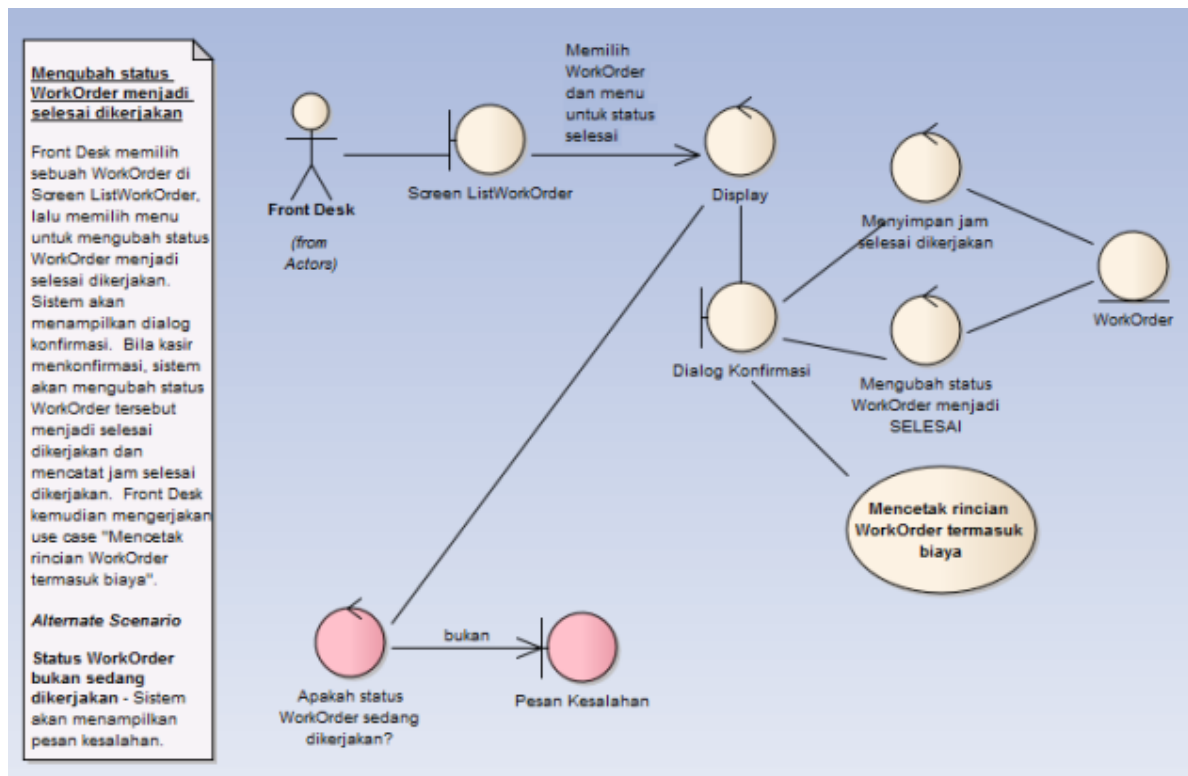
Mengubah status WorkOrder menjadi selesai dikerjakan

Front Desk memilih sebuah WorkOrder di Screen ListWorkOrder, lalu memilih menu untuk mengubah status WorkOrder menjadi selesai dikerjakan. Sistem akan menampilkan dialog konfirmasi. Bila kasir menkonfirmasi, sistem akan mengubah status WorkOrder tersebut menjadi selesai dikerjakan dan mencatat jam selesai dikerjakan. Front Desk kemudian mengerjakan use case "Mencetak rincian WorkOrder termasuk biaya".

Alternate Scenario

Status WorkOrder bukan sedang dikerjakan - Sistem akan menampilkan pesan kesalahan.

Front Desk
(from Actors)

Screen ListWorkOrder

Memilih WorkOrder dan menu untuk status selesai

Display

Menyimpan jam selesai dikerjakan

WorkOrder

Dialog Konfirmasi

Mengubah status WorkOrder menjadi SELESAI

Mencetak rincian WorkOrder termasuk biaya

bukan

Apakah status WorkOrder sedang dikerjakan?

Pesan Kesalahan